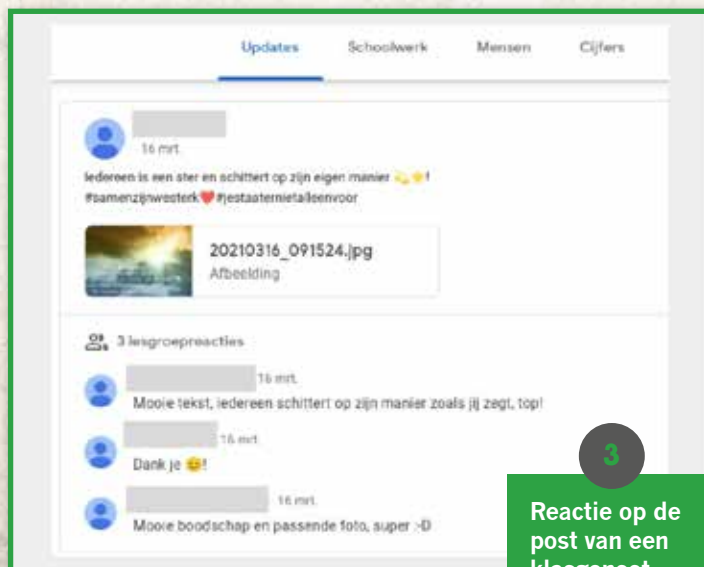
Updates Schoolwerk Mensen Cijfers

16 mrt.

Iedereen is een ster en schittert op zijn eigen manier 💫⭐!
#samenzijnwesterk❤️#jestaaternietalleenvoor

20210316_091524.jpg
Afbeelding

3 lesgroepreacties

16 mrt.
Mooie tekst, Iedereen schittert op zijn manier zoals jij zegt, top!

16 mrt.
Dank je 😊!

16 mrt.
Mooie boodschap en passende foto, super :-D

3

Reactie op de post van een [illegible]